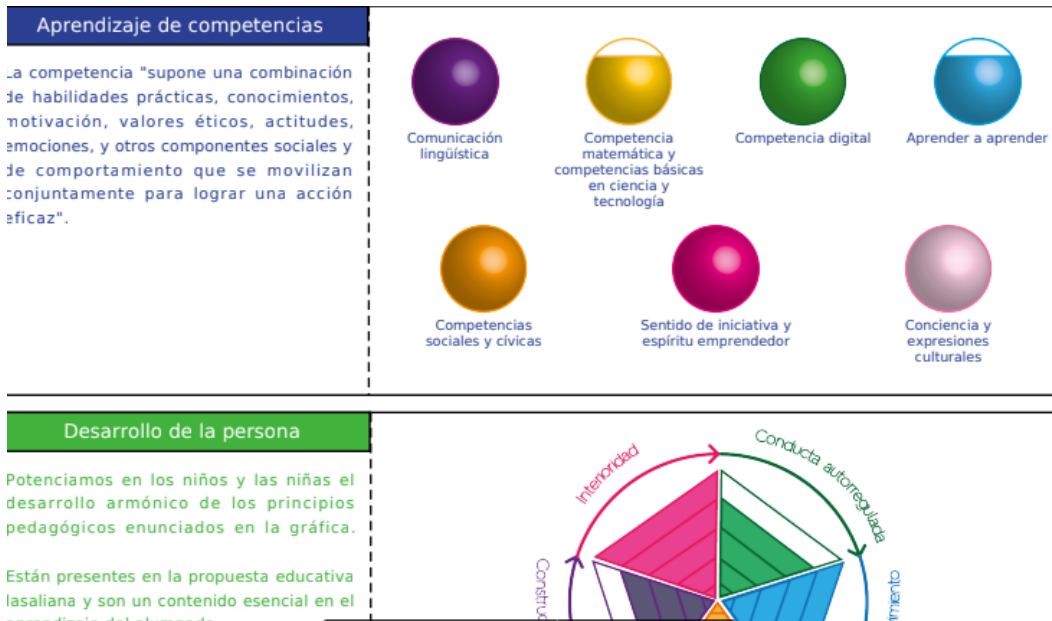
Aprendizaje de competencias

La competencia "supone una combinación de habilidades prácticas, conocimientos, motivación, valores éticos, actitudes, emociones, y otros componentes sociales y de comportamiento que se movilizan conjuntamente para lograr una acción eficaz".

Comunicación lingüística

Competencia matemática y competencias básicas en ciencia y tecnología

Competencia digital

Aprender a aprender

Competencias sociales y cívicas

Sentido de iniciativa y espíritu emprendedor

Conciencia y expresiones culturales

Desarrollo de la persona

Potenciamos en los niños y las niñas el desarrollo armónico de los principios pedagógicos enunciados en la gráfica.

Están presentes en la propuesta educativa lasaliana y son un contenido esencial en el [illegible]

Interioridad

Conducta autorregulada

Constru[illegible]

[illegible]